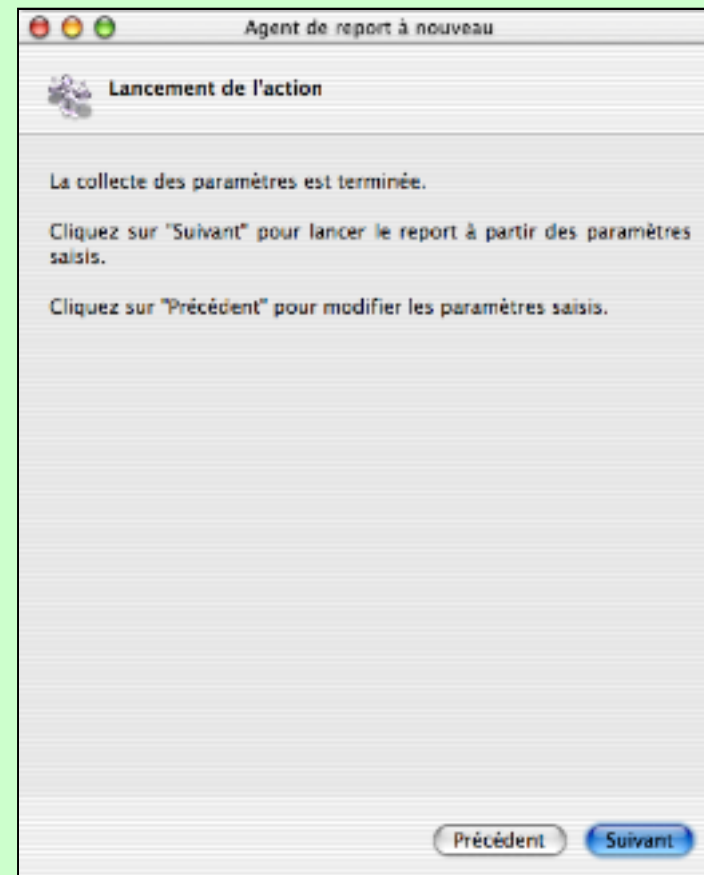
Agent de report à nouveau

Lancement de l'action

La collecte des paramètres est terminée.

Cliquez sur "Suivant" pour lancer le report à partir des paramètres saisis.

Cliquez sur "Précédent" pour modifier les paramètres saisis.

Précédent

Suivant